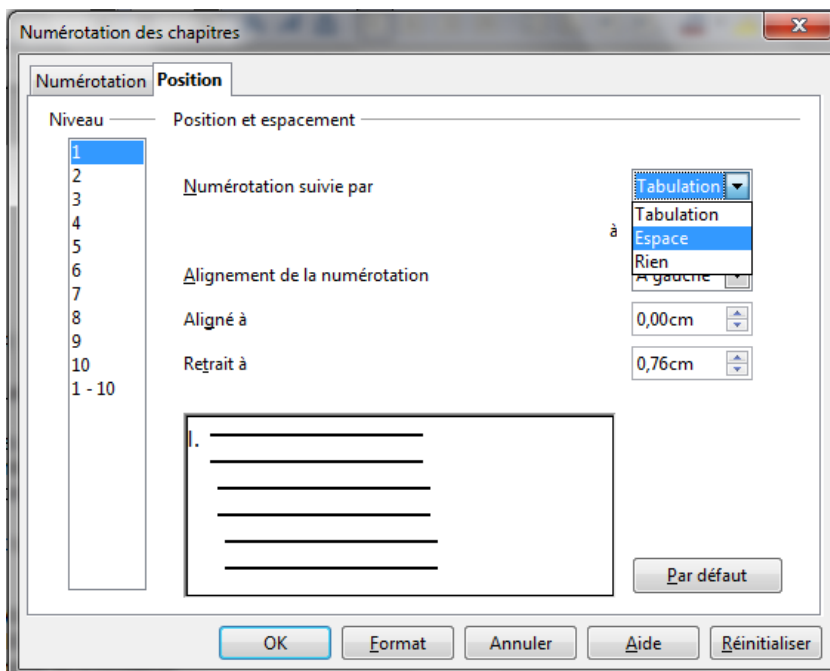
Numérotation des chapitres

Numérotation Position

Niveau

1
2
3
4
5
6
7
8
9
10
1 - 10

Position et espacement

Numérotation suivie par

Tabulation

Tabulation
Espace
Rien

à

Alignement de la numérotation

A gauche

Aligné à

0,00cm

Retrait à

0,76cm

I.

Par défaut

OK

Format

Annuler

Aide

Réinitialiser